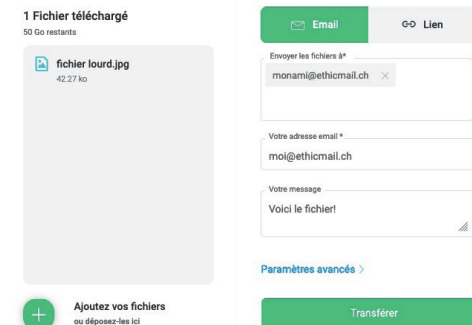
1 Fichier téléchargé
50 Go restants

fichier lourd.jpg
42.27 ko

Ajoutez vos fichiers
ou déposez-les ici

Email
Lien

Envoyer les fichiers à*
monami@ethicmail.ch ×

Votre adresse email *
moi@ethicmail.ch

Votre message
Voici le fichier!

Paramètres avancés >

Transférer